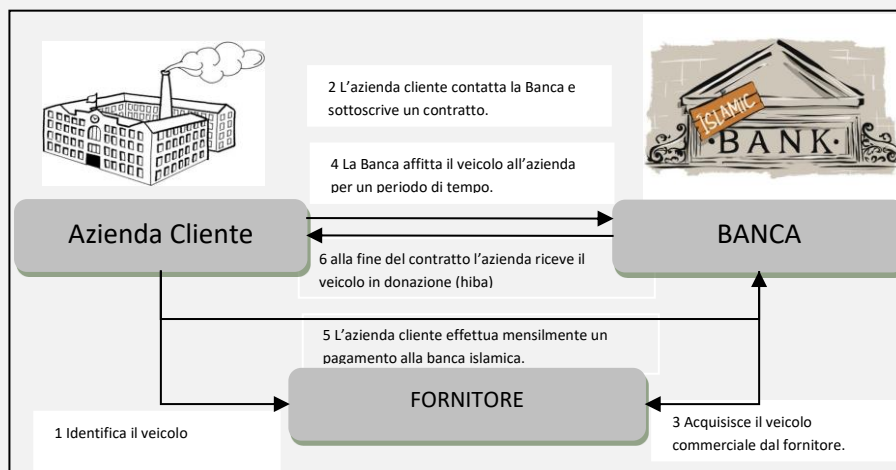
2 L'azienda cliente contatta la Banca e sottoscrive un contratto.

ISLAMIC
BANK

4 La Banca affitta il veicolo all'azienda per un periodo di tempo.

Azienda Cliente

BANCA

6 alla fine del contratto l'azienda riceve il veicolo in donazione (hiba)

5 L'azienda cliente effettua mensilmente un pagamento alla banca islamica.

FORNITORE

1 Identifica il veicolo

3 Acquisisce il veicolo commerciale dal fornitore.